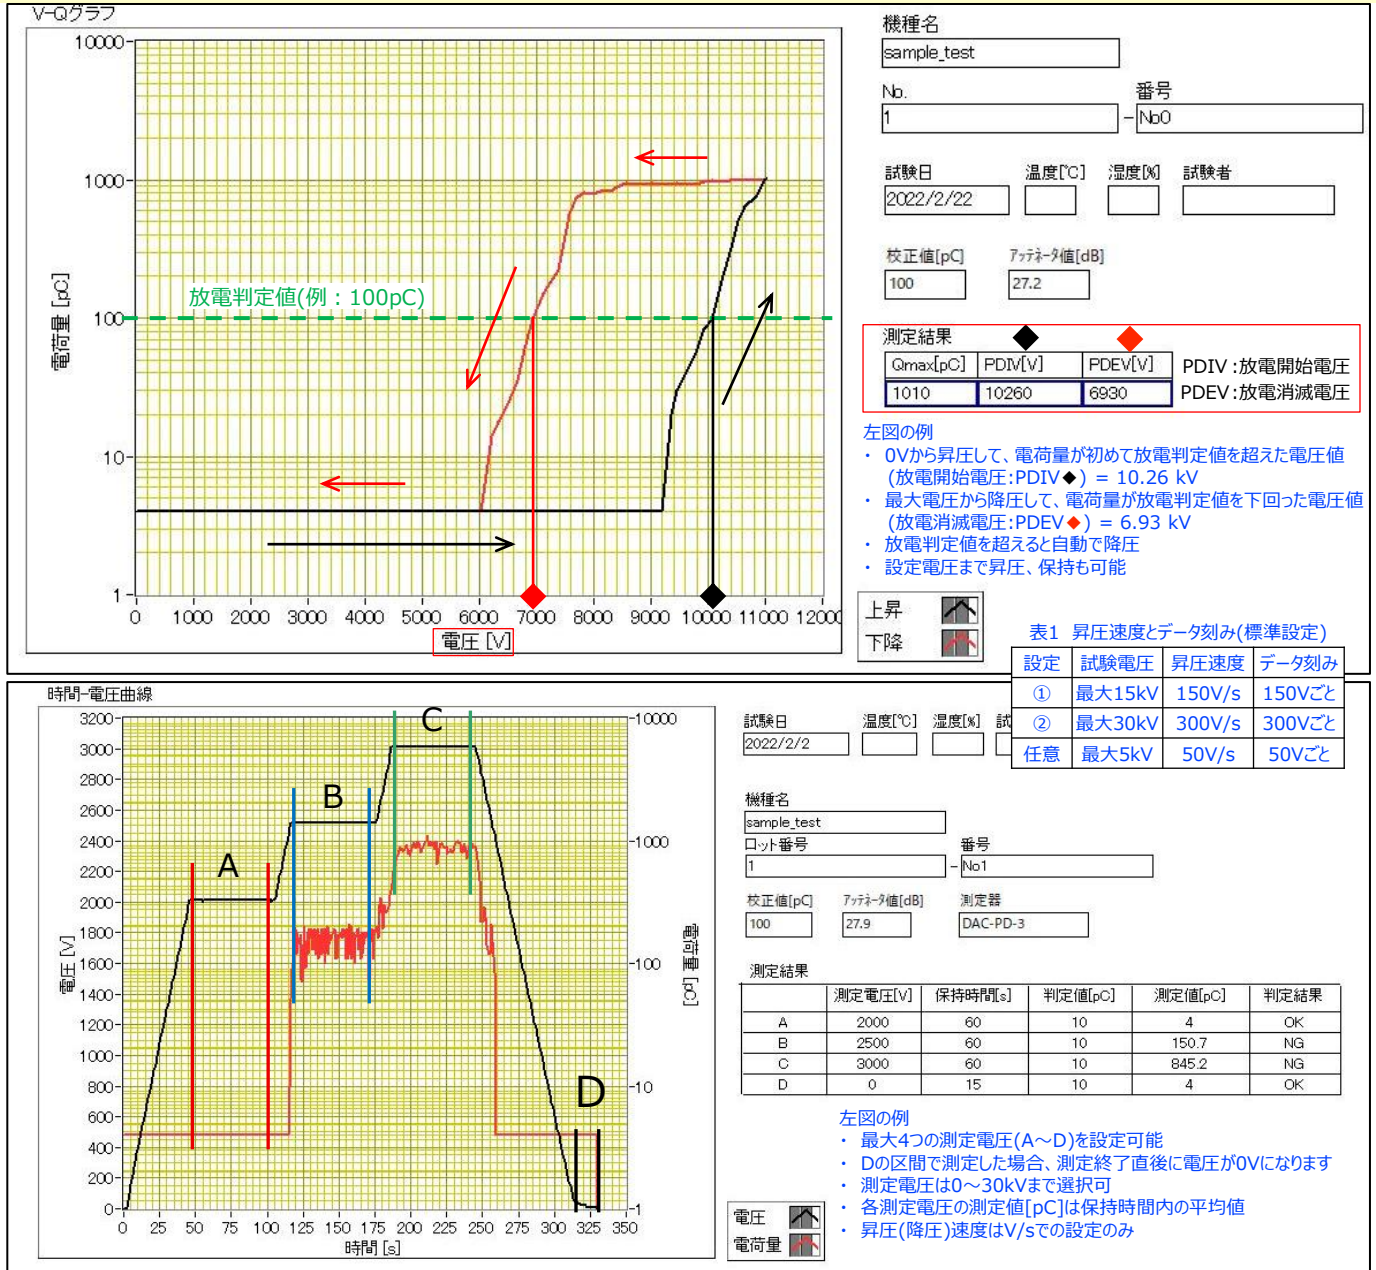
V-Qグラフ

10000
1000
100
10
1
電荷量 [pC]
放電判定値(例：100pC)
0 1000 2000 3000 4000 5000 6000 7000 8000 9000 10000 11000 12000
電圧 [V]

機種名
sample_test
No.
1
番号
No0
試験日
2022/2/22
温度[℃]
湿度[%]
試験者
校正値[pC]
100
ｱｯﾃﾈｰﾀ値[dB]
27.2

測定結果
| Qmax[pC] | PDIV[V] | PDEV[V] |
|---|---|---|
| 1010 | 10260 | 6930 |

PDIV：放電開始電圧
PDEV：放電消滅電圧

左図の例
・ 0Vから昇圧して、電荷量が初めて放電判定値を超えた電圧値（放電開始電圧：PDIV◆）＝10.26 kV
・ 最大電圧から降圧して、電荷量が放電判定値を下回った電圧値（放電消滅電圧：PDEV◆）＝6.93 kV
・ 放電判定値を超えると自動で降圧
・ 設定電圧まで昇圧、保持も可能

上昇
下降

表1 昇圧速度とデータ刻み(標準設定)
| 設定 | 試験電圧 | 昇圧速度 | データ刻み |
|---|---|---|---|
| ① | 最大15kV | 150V/s | 150Vごと |
| ② | 最大30kV | 300V/s | 300Vごと |
| 任意 | 最大5kV | 50V/s | 50Vごと |

時間-電圧曲線

3200
3000
2800
2600
2400
2200
2000
1800
1600
1400
1200
1000
800
600
400
200
0
電圧 [V]
10000
1000
100
10
1
電荷量 [pC]
A
B
C
D
0 25 50 75 100 125 150 175 200 225 250 275 300 325 350
時間 [s]

試験日
2022/2/2
温度[℃]
湿度[%]
試
機種名
sample_test
ロット番号
1
番号
No1
校正値[pC]
100
ｱｯﾃﾈｰﾀ値[dB]
27.9
測定器
DAC-PD-3

測定結果
| | 測定電圧[V] | 保持時間[s] | 判定値[pC] | 測定値[pC] | 判定結果 |
|---|---|---|---|---|---|
| A | 2000 | 60 | 10 | 4 | OK |
| B | 2500 | 60 | 10 | 150.7 | NG |
| C | 3000 | 60 | 10 | 845.2 | NG |
| D | 0 | 15 | 10 | 4 | OK |

左図の例
・ 最大4つの測定電圧(A～D)を設定可能
・ Dの区間で測定した場合、測定終了直後に電圧が0Vになります
・ 測定電圧は0～30kVまで選択可
・ 各測定電圧の測定値[pC]は保持時間内の平均値
・ 昇圧(降圧)速度はV/sでの設定のみ

電圧
電荷量